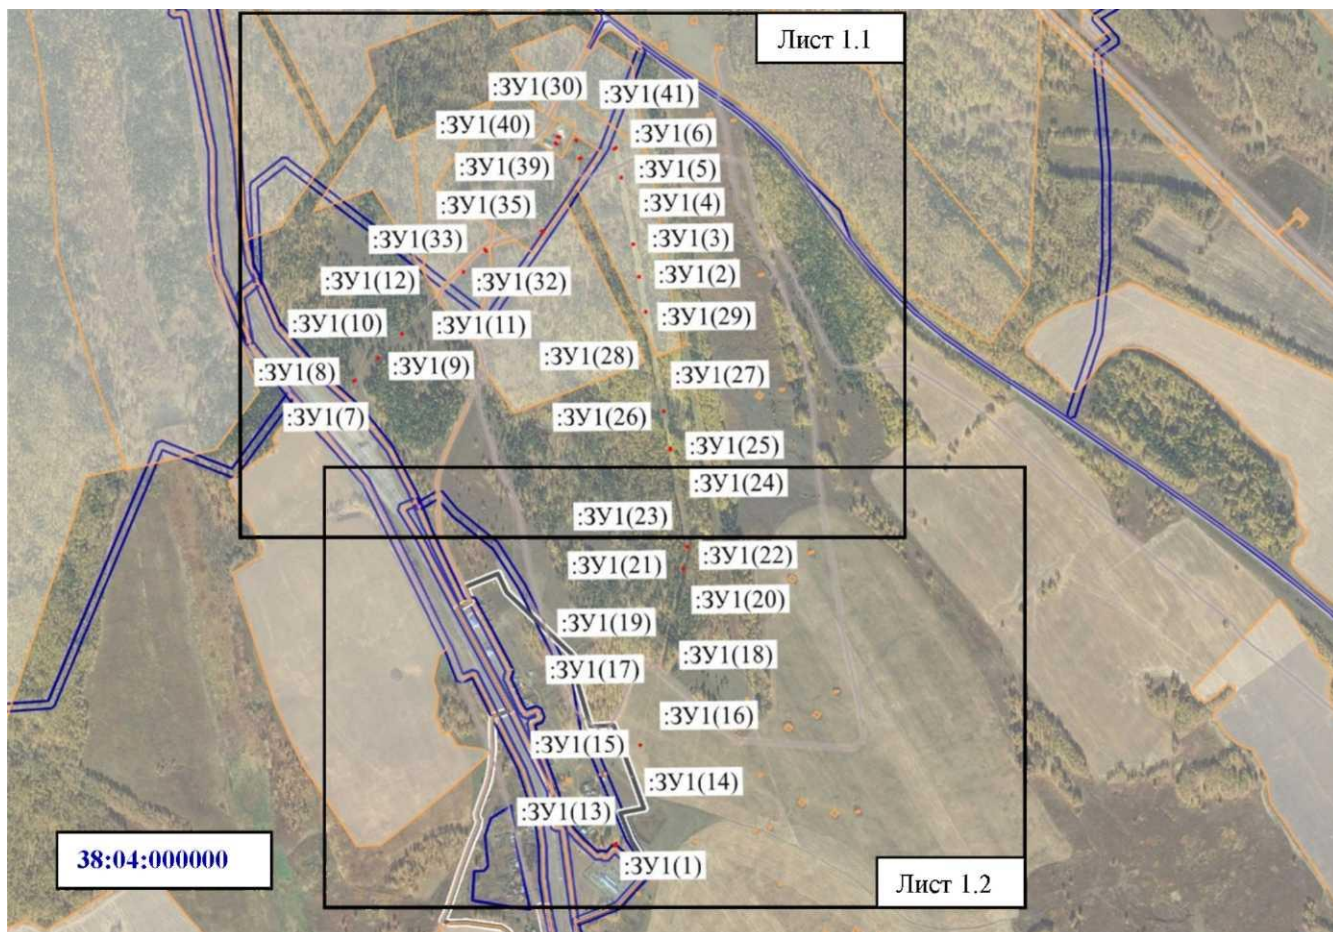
Лист 1.1

:ЗУ1(30)
:ЗУ1(41)
:ЗУ1(40)
:ЗУ1(6)
:ЗУ1(39)
:ЗУ1(5)
:ЗУ1(35)
:ЗУ1(4)
:ЗУ1(33)
:ЗУ1(3)
:ЗУ1(12)
:ЗУ1(32)
:ЗУ1(2)
:ЗУ1(10)
:ЗУ1(11)
:ЗУ1(29)
:ЗУ1(28)
:ЗУ1(8)
:ЗУ1(9)
:ЗУ1(27)
:ЗУ1(7)
:ЗУ1(26)
:ЗУ1(25)
:ЗУ1(24)
:ЗУ1(23)
:ЗУ1(21)
:ЗУ1(22)
:ЗУ1(20)
:ЗУ1(19)
:ЗУ1(17)
:ЗУ1(18)
:ЗУ1(16)
:ЗУ1(15)
:ЗУ1(14)
:ЗУ1(13)
38:04:000000
:ЗУ1(1)

Лист 1.2